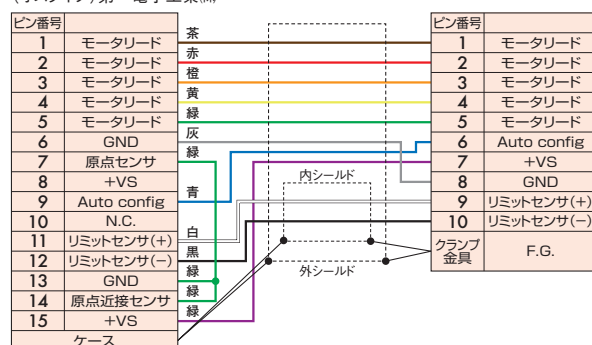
| ピン番号 | |
|---|---|
| 1 | モータリード |
| 2 | モータリード |
| 3 | モータリード |
| 4 | モータリード |
| 5 | モータリード |
| 6 | GND |
| 7 | 原点センサ |
| 8 | +VS |
| 9 | Auto config |
| 10 | N.C. |
| 11 | リミットセンサ(+) |
| 12 | リミットセンサ(−) |
| 13 | GND |
| 14 | 原点近接センサ |
| 15 | +VS |
| ケース | |

茶
赤
橙
黄
緑
灰
緑
青
白
黒
緑
緑
緑

内シールド
外シールド

| ピン番号 | |
|---|---|
| 1 | モータリード |
| 2 | モータリード |
| 3 | モータリード |
| 4 | モータリード |
| 5 | モータリード |
| 6 | Auto config |
| 7 | +VS |
| 8 | GND |
| 9 | リミットセンサ(+) |
| 10 | リミットセンサ(−) |
| クランプ金具 | F.G. |